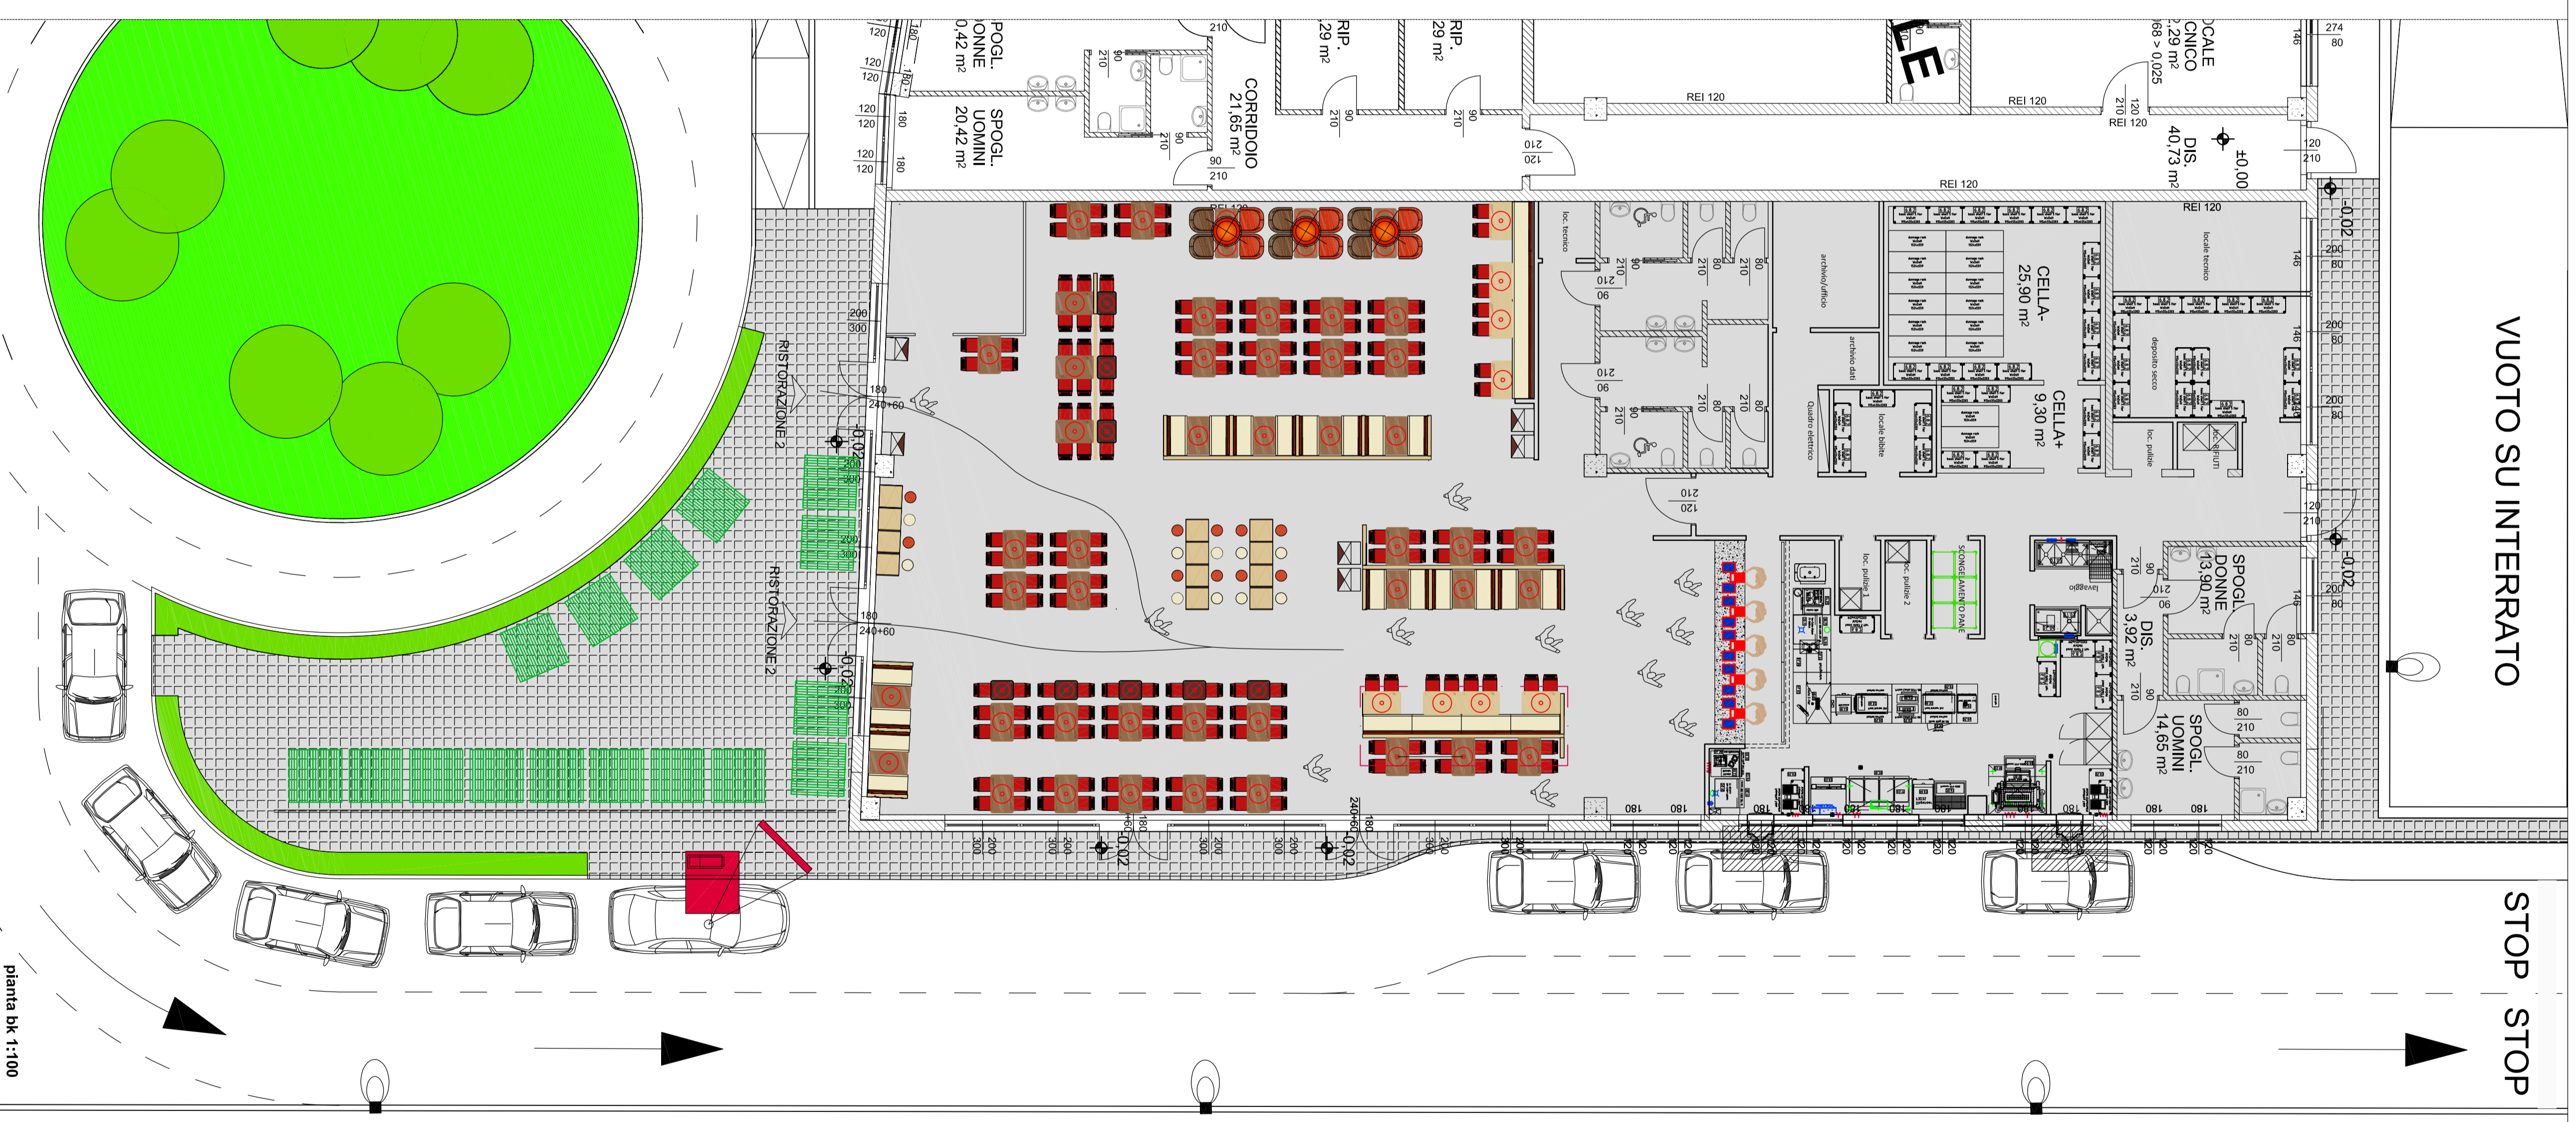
SPOGL.
DONNE
20,42 m²

SPOGL.
UOMINI
20,42 m²

CORRIDOIO
21,65 m²

RIP.
29 m²

RIP.
29 m²

LOCALE
TECNICO
2,29 m²
68 > 0,025

DIS.
40,73 m²

±0,00

REI 120
REI 120
REI 120
REI 120
REI 120

CELLA-
25,90 m²

CELLA+
9,30 m²

VUOTO SU INTERRATO

SPOGL.
DONNE
13,90 m²

DIS.
3,92 m²

SPOGL.
UOMINI
14,65 m²

RISTORAZIONE 2
RISTORAZIONE 2

loc. tecnico
archivio/ufficio
archivio dati
Quadro elettrico
locale bibite
deposito secco
locale tecnico
loc. pulizie
loc. RIFIUTI
loc. pulizie 1
loc. pulizie 2
SCONGELAMENTO PANE
lavaggio

-0,02
-0,02
-0,02
-0,02
-0,02
-0,02

240+60
240+60
240+60

STOP
STOP

pianta bk 1:100